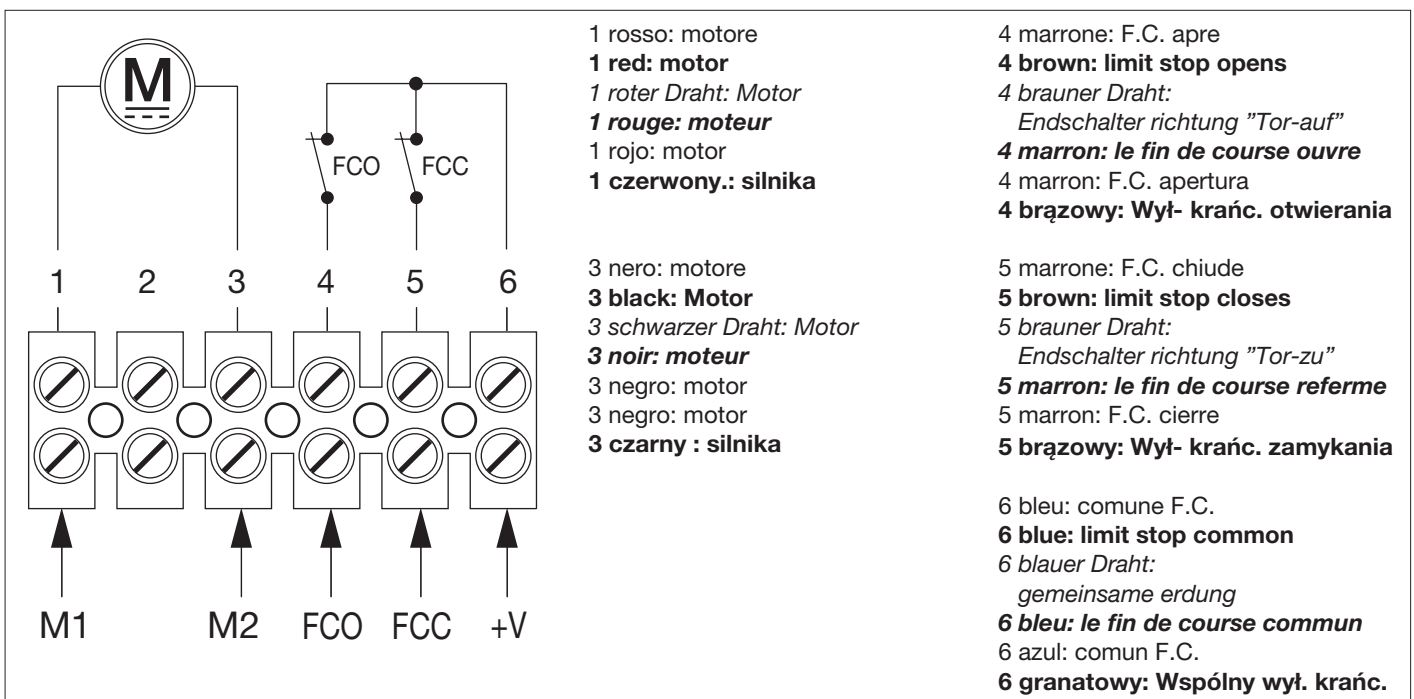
M

FCO FCC

1 2 3 4 5 6

M1 M2 FCO FCC +V

1 rosso: motore
**1 red: motor**
*1 roter Draht: Motor*
***1 rouge: moteur***
1 rojo: motor
**1 czerwony.: silnika**

3 nero: motore
**3 black: Motor**
*3 schwarzer Draht: Motor*
***3 noir: moteur***
3 negro: motor
3 negro: motor
**3 czarny : silnika**

4 marrone: F.C. apre
**4 brown: limit stop opens**
*4 brauner Draht: Endschalter richtung "Tor-auf"*
***4 marron: le fin de course ouvre***
4 marron: F.C. apertura
**4 brązowy: Wył- krańc. otwierania**

5 marrone: F.C. chiude
**5 brown: limit stop closes**
*5 brauner Draht: Endschalter richtung "Tor-zu"*
***5 marron: le fin de course referme***
5 marron: F.C. cierre
**5 brązowy: Wył- krańc. zamykania**

6 bleu: comune F.C.
**6 blue: limit stop common**
*6 blauer Draht: gemeinsame erdung*
***6 bleu: le fin de course commun***
6 azul: comun F.C.
**6 granatowy: Wspólny wył. krańc.**